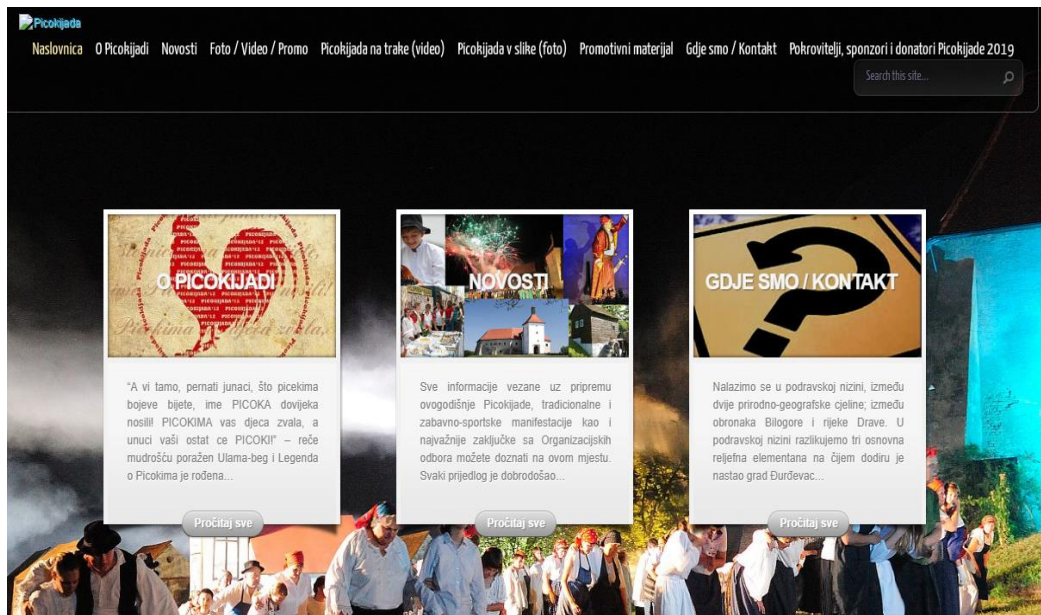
Picokijada

Naslovnica O Picokijadi Novosti Foto / Video / Promo Picokijada na trake (video) Picokijada v slike (foto) Promotivni materijal Gdje smo / Kontakt Pokrovitelji, sponzori i donatori Picokijade 2019

Search this site...

O PICOKIJADI

"A vi tamo, pernati junaci, što picekima bojeve bijete, ime PICOKA dovijeka nosili! PICOKIMA vas djeca zvala, a unuci vaši ostat ce PICOKI!" – reče mudrošću poražen Ulama-beg i Legenda o Picokima je rođena...

Pročitaj sve

NOVOSTI

Sve informacije vezane uz pripremu ovogodišnje Picokijade, tradicionalne i zabavno-sportske manifestacije kao i najvažnije zaključke sa Organizacijskih odbora možete doznati na ovom mjestu. Svaki prijedlog je dobrodošao...

Pročitaj sve

GDJE SMO / KONTAKT

Nalazimo se u podravskoj nizini, između dvije prirodno-geografske cjeline; između obronaka Bilogore i rijeke Drave. U podravskoj nizini razlikujemo tri osnovna reljefna elementana na čijem dodiru je nastao grad Đurđevac...

Pročitaj sve